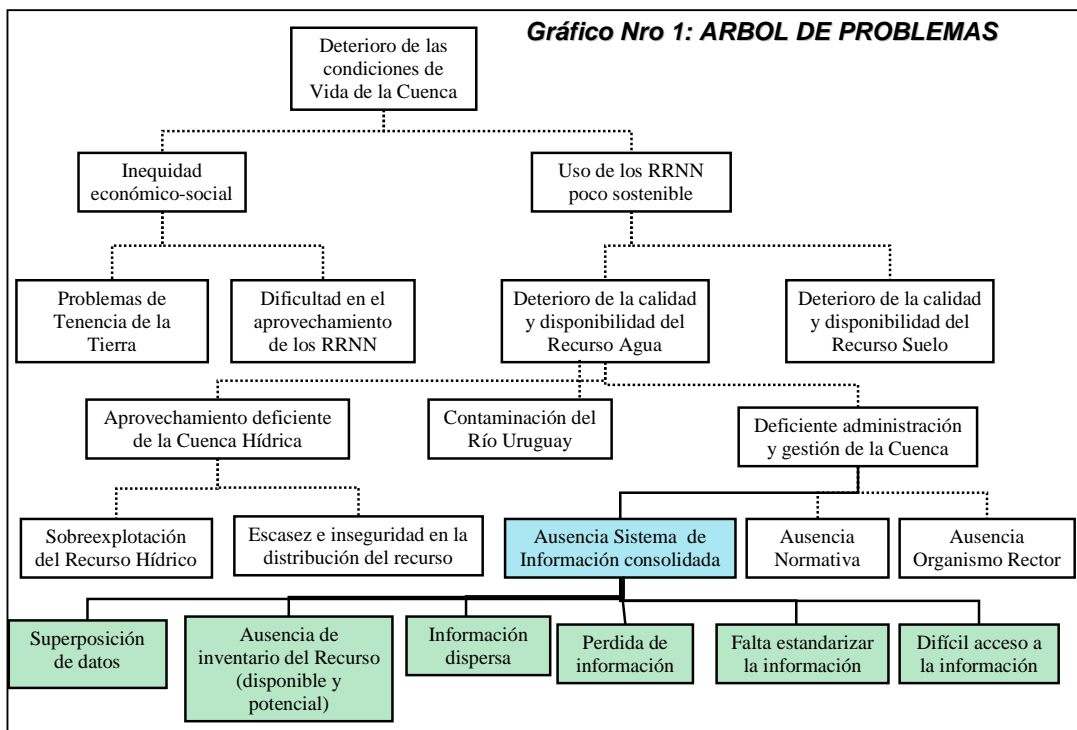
Gráfico Nro 1: ARBOL DE PROBLEMAS

Deterioro de las condiciones de Vida de la Cuenca

Inequidad económico-social

Uso de los RRNN poco sostenible

Problemas de Tenencia de la Tierra

Dificultad en el aprovechamiento de los RRNN

Deterioro de la calidad y disponibilidad del Recurso Agua

Deterioro de la calidad y disponibilidad del Recurso Suelo

Aprovechamiento deficiente de la Cuenca Hídrica

Contaminación del Río Uruguay

Deficiente administración y gestión de la Cuenca

Sobreexplotación del Recurso Hídrico

Escasez e inseguridad en la distribución del recurso

Ausencia Sistema de Información consolidada

Ausencia Normativa

Ausencia Organismo Rector

Superposición de datos

Ausencia de inventario del Recurso (disponible y potencial)

Información dispersa

Perdida de información

Falta estandarizar la información

Difícil acceso a la información